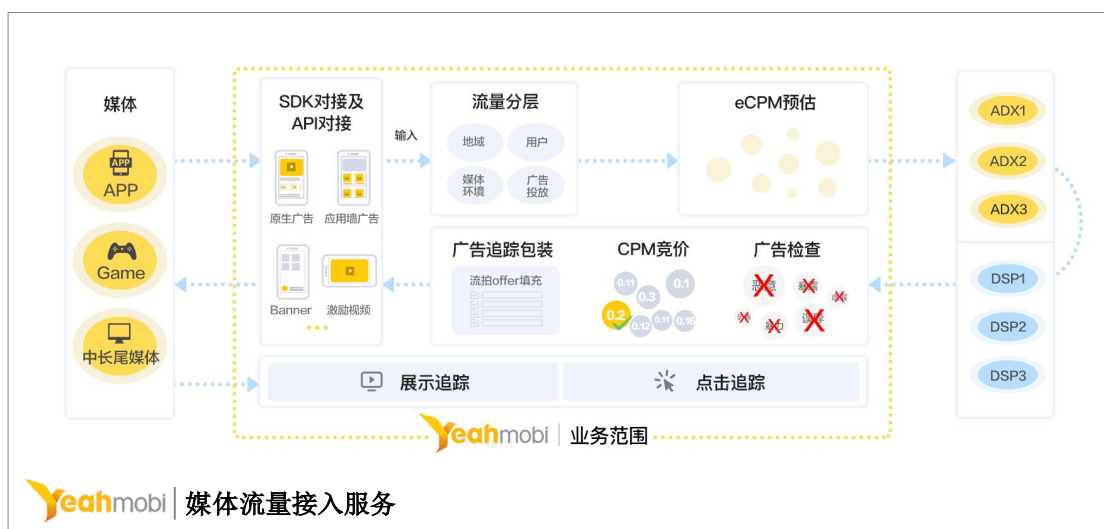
媒体

APP
APP

Game

中长尾媒体

SDK对接及API对接

原生广告 应用墙广告

Banner 激励视频

输入

流量分层

地域 用户

媒体环境 广告投放

eCPM预估

广告追踪包装

流拍offer填充

CPM竞价

0.11 0.1 0.3 0.2 0.12 0.11 0.18

广告检查

展示追踪

点击追踪

ADX1
ADX2
ADX3

DSP1
DSP2
DSP3

Yeahmobi | 业务范围

Yeahmobi | 媒体流量接入服务